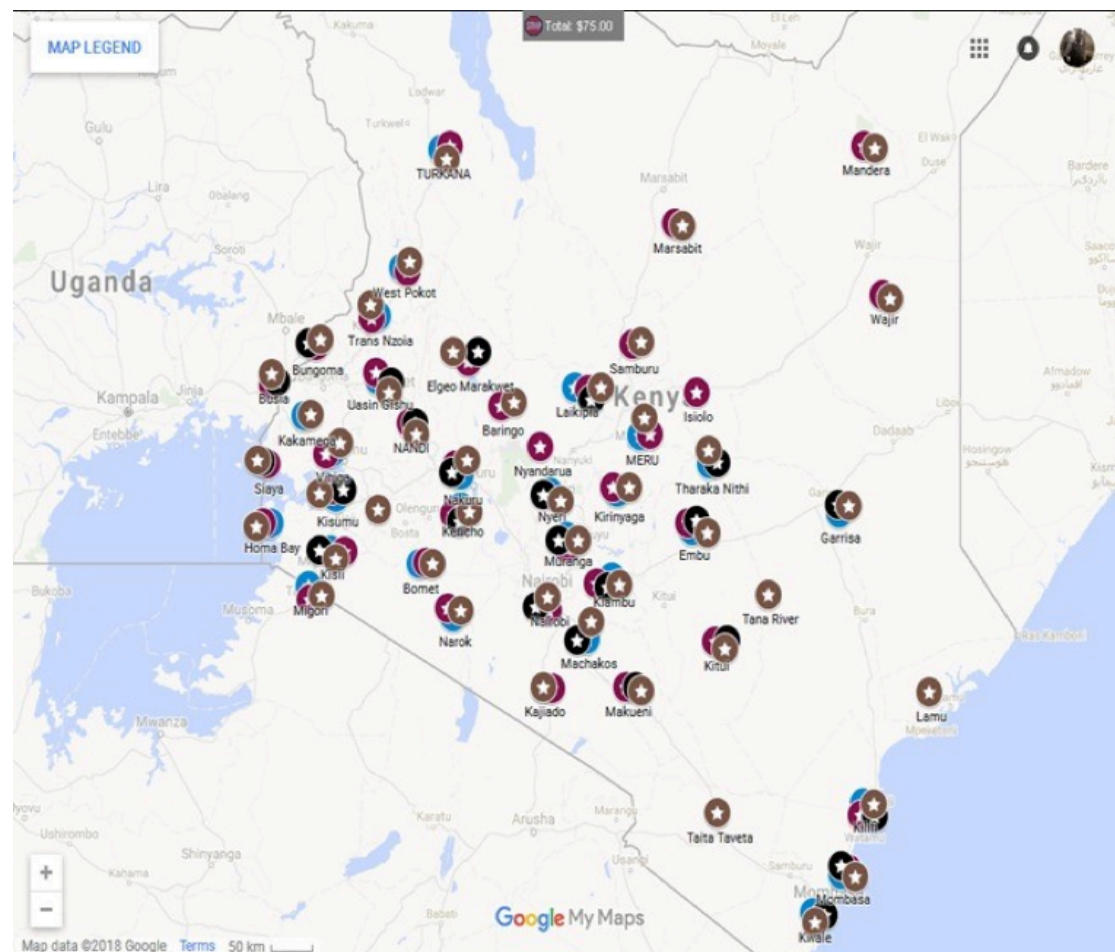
MAP LEGEND

Total: $75.00

Kakuma
Lodwar
Turkwel
Gulu
Lira
Soroti
Mbale
Uganda
Kampala
Jinja
Entebbe
El Wak
Moyale
Dusa
Bardere
Marsabit
Wajir
Afmadow
Liboi
Dadaab
Hosingow
Kismayo
Bukoba
Musoma
Mwanza
Ushirombo
Shinyanga
Kahama
Karatu
Arusha
Marangu
Usangi
Babati
Malindi
Watamu
Samburu
Mombasa
Ras Kamboni
Mpeketoni
Olenguruone
Bomet
Nairobi
Kitui
Bura
Garissa
Nanyuki

TURKANA
Mandera
Marsabit
West Pokot
Wajir
Trans Nzoia
Bungoma
Busia
Elgeo Marakwet
Uasin Gishu
Samburu
Kenya
Laikipia
Isiolo
Kakamega
NANDI
Baringo
Vihiga
Siaya
Nyandarua
MERU
Tharaka Nithi
Nakuru
Kisumu
Nyeri
Kirinyaga
Kericho
Homa Bay
Garrisa
Embu
Kisii
Migori
Bomet
Muranga
Kiambu
Tana River
Narok
Nairobi
Machakos
Kitui
Kajiado
Makueni
Lamu
Taita Taveta
Kilifi
Mombasa
Kwale

+
−
Map data ©2018 Google Terms 50 km
Google My Maps